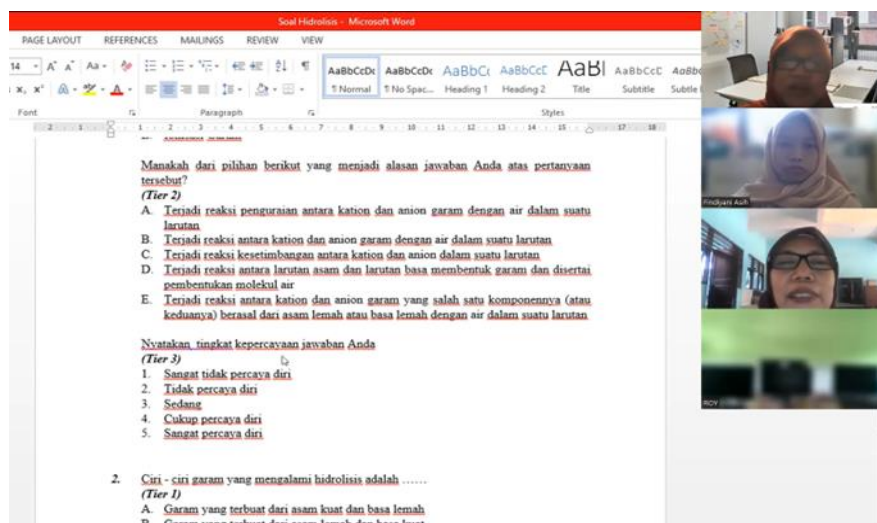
Soal Hidrolisis - Microsoft Word

PAGE LAYOUT REFERENCES MAILINGS REVIEW VIEW

AaBbCcDc ¶ Normal AaBbCcDc ¶ No Spac... AaBbCc Heading 1 AaBbCcC Heading 2 AaBl Title AaBbCcC Subtitle AaBbC Subtle

Font Paragraph Styles

Manakah dari pilihan berikut yang menjadi alasan jawaban Anda atas pertanyaan tersebut?
(Tier 2)
A. Terjadi reaksi penguraian antara kation dan anion garam dengan air dalam suatu larutan
B. Terjadi reaksi antara kation dan anion garam dengan air dalam suatu larutan
C. Terjadi reaksi kesetimbangan antara kation dan anion dalam suatu larutan
D. Terjadi reaksi antara larutan asam dan larutan basa membentuk garam dan disertai pembentukan molekul air
E. Terjadi reaksi antara kation dan anion garam yang salah satu komponennya (atau keduanya) berasal dari asam lemah atau basa lemah dengan air dalam suatu larutan

Nyatakan tingkat kepercayaan jawaban Anda
(Tier 3)
1. Sangat tidak percaya diri
2. Tidak percaya diri
3. Sedang
4. Cukup percaya diri
5. Sangat percaya diri

2. Ciri - ciri garam yang mengalami hidrolisis adalah ......
(Tier 1)
A. Garam yang terbuat dari asam kuat dan basa lemah
B. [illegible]

Findiyani Asih

RCY